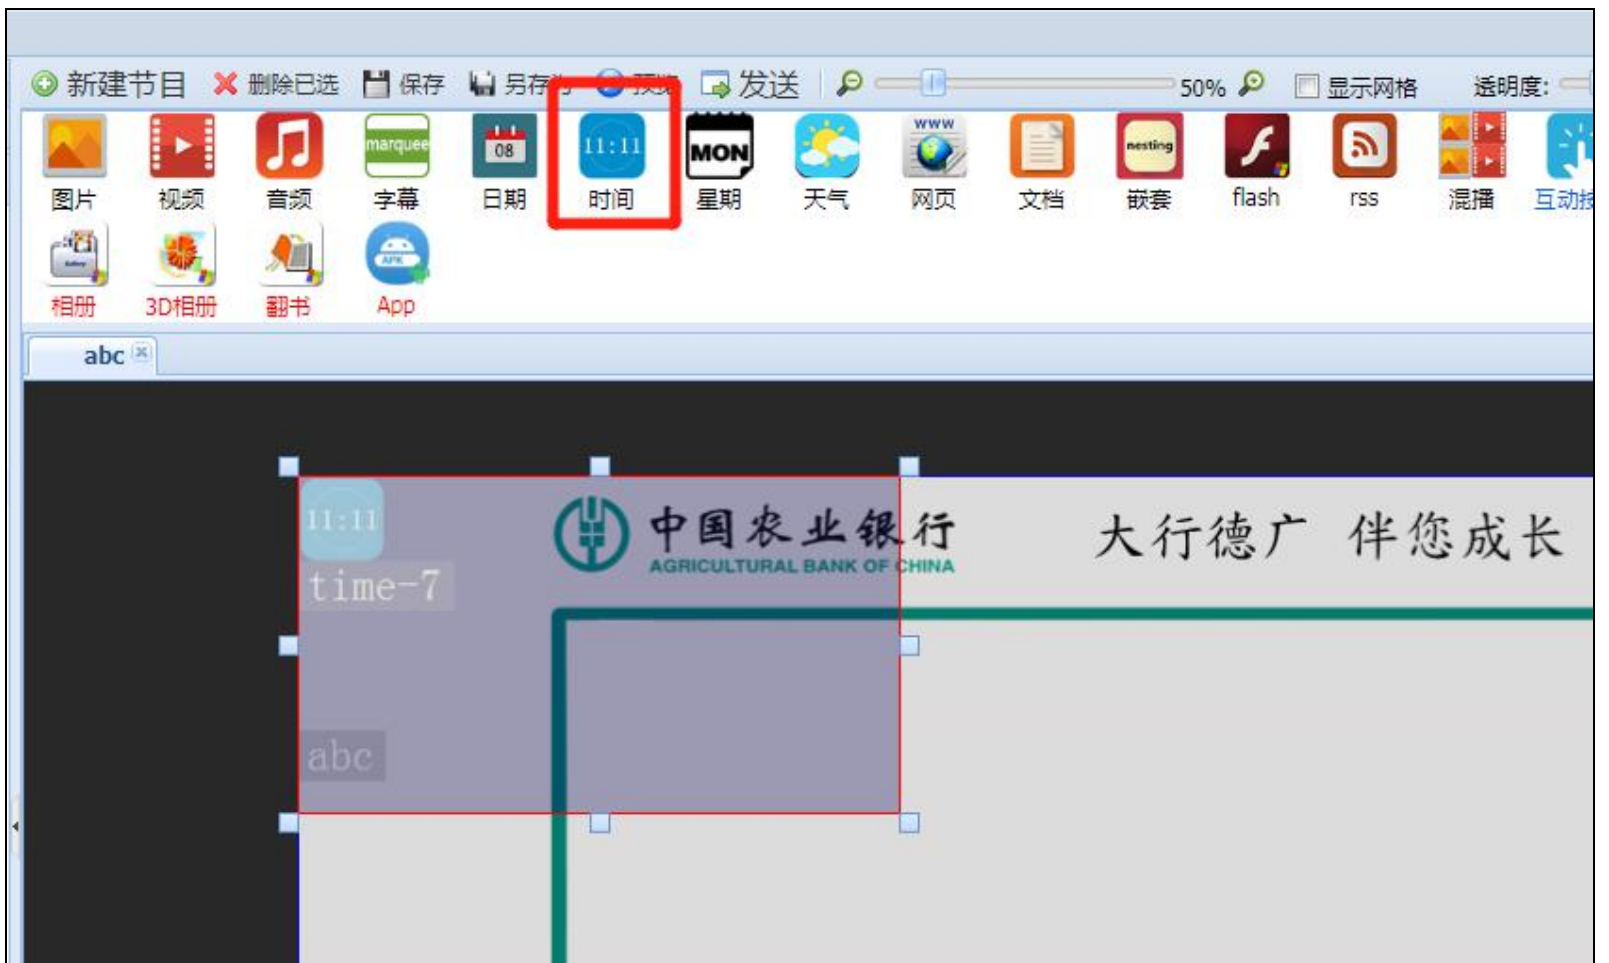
新建节目 删除已选 保存 另存为 预览 发送 50% 显示网格 透明度:

marquee 08 11:11 MON WWW nesting

图片 视频 音频 字幕 日期 时间 星期 天气 网页 文档 嵌套 flash rss 混播 互动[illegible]

相册 3D相册 翻书 App

abc

11:11
time-7
abc

中国农业银行
AGRICULTURAL BANK OF CHINA

大行德广 伴您成长